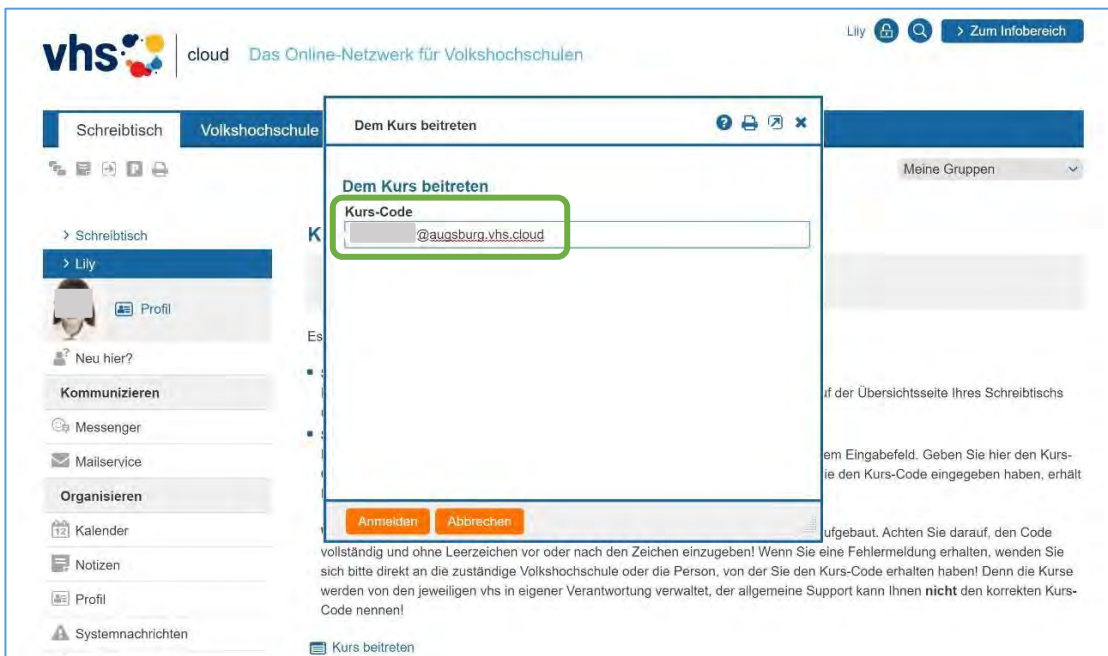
vhs cloud Das Online-Netzwerk für Volkshochschulen

Lily > Zum Infobereich

Schreibtisch Volkshochschule

Meine Gruppen

> Schreibtisch
> Lily
Profil
Neu hier?
Kommunizieren
Messenger
Mailservice
Organisieren
Kalender
Notizen
Profil
Systemnachrichten

K

Es

uf der Übersichtsseite Ihres Schreibtischs

em Eingabefeld. Geben Sie hier den Kursie den Kurs-Code eingegeben haben, erhält

ufgebaut. Achten Sie darauf, den Code vollständig und ohne Leerzeichen vor oder nach den Zeichen einzugeben! Wenn Sie eine Fehlermeldung erhalten, wenden Sie sich bitte direkt an die zuständige Volkshochschule oder die Person, von der Sie den Kurs-Code erhalten haben! Denn die Kurse werden von den jeweiligen vhs in eigener Verantwortung verwaltet, der allgemeine Support kann Ihnen **nicht** den korrekten Kurs-Code nennen!

Kurs beitreten

Dem Kurs beitreten

Dem Kurs beitreten
Kurs-Code
@augsburg.vhs.cloud

Anmelden Abbrechen